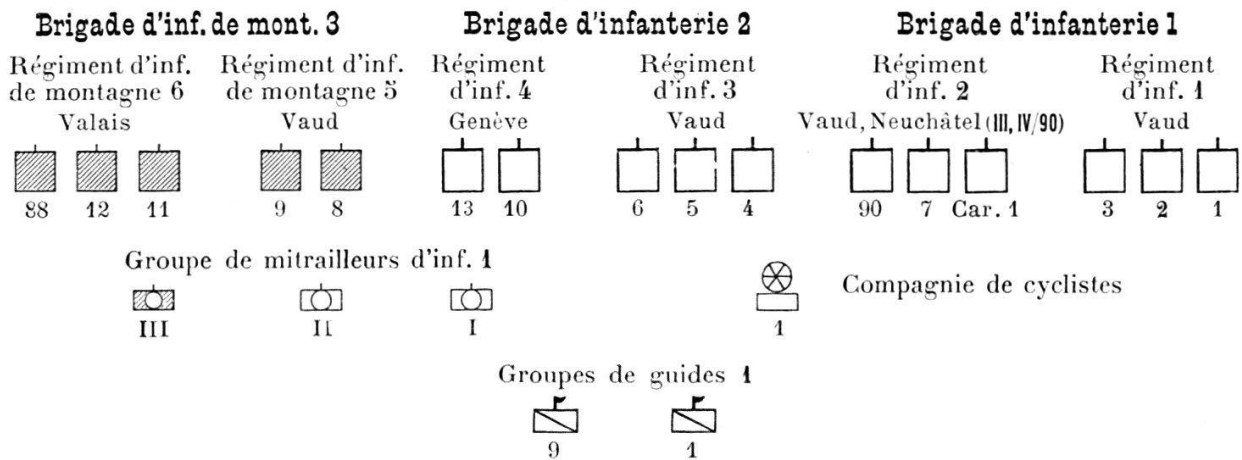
Brigade d'inf. de mont. 3

Régiment d'inf. de montagne 6
Valais
88 12 11

Régiment d'inf. de montagne 5
Vaud
9 8

Brigade d'infanterie 2

Régiment d'inf. 4
Genève
13 10

Régiment d'inf. 3
Vaud
6 5 4

Brigade d'infanterie 1

Régiment d'inf. 2
Vaud, Neuchâtel (III, IV/90)
90 7 Car. 1

Régiment d'inf. 1
Vaud
3 2 1

Groupe de mitrailleurs d'inf. 1
III II I

Compagnie de cyclistes
1

Groupes de guides 1
9 1